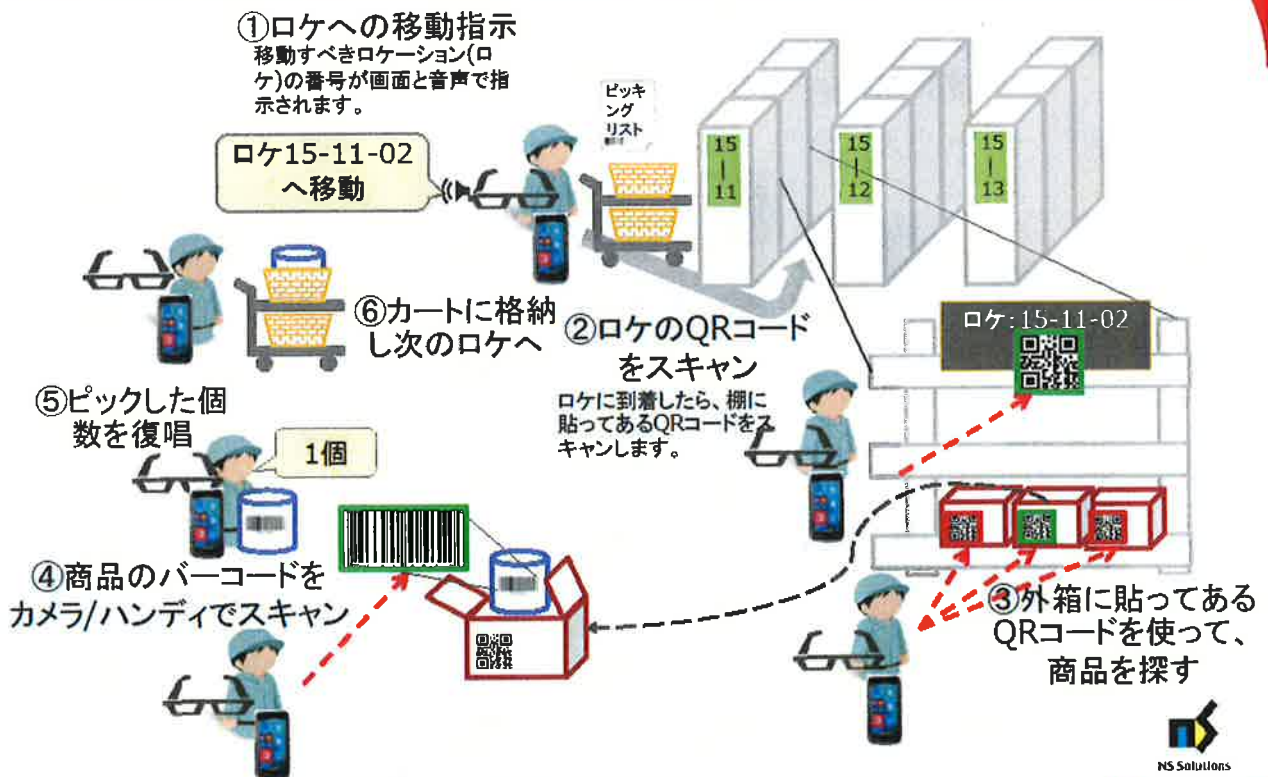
①ロケへの移動指示
移動すべきロケーション(ロケ)の番号が画面と音声で指示されます。

ピッキングリスト

ロケ15-11-02
へ移動

15
|
11

15
|
12

15
|
13

⑥カートに格納し次のロケへ

②ロケのQRコードをスキャン
ロケに到着したら、棚に貼ってあるQRコードをスキャンします。

ロケ: 15-11-02

⑤ピックした個数を復唱

1個

④商品のバーコードをカメラ/ハンディでスキャン

③外箱に貼ってあるQRコードを使って、商品を探す

NS Solutions